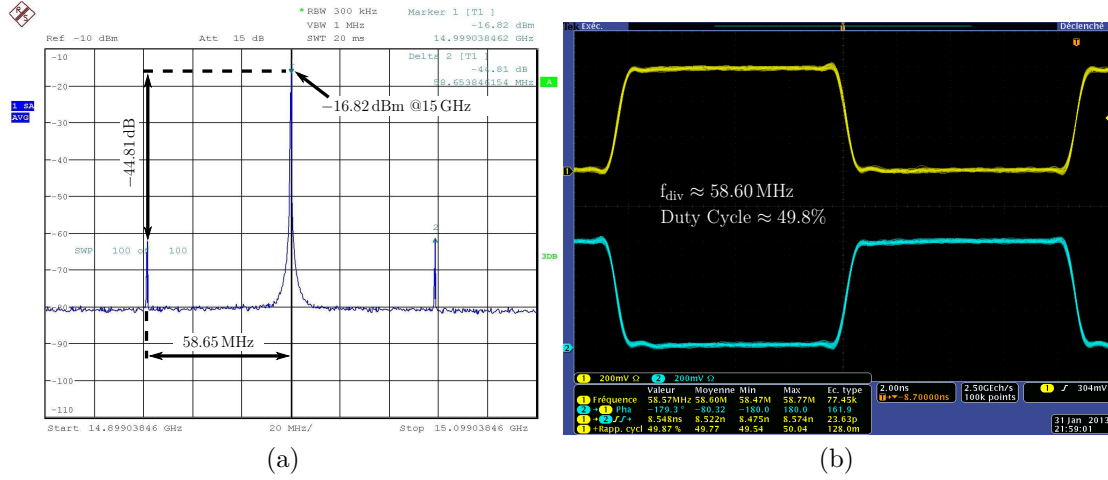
RBW 300 kHz
VBW 1 MHz
SWT 20 ms
Marker 1 [T1]
-16.82 dBm
14.999038462 GHz
Ref -10 dBm
Att 15 dB
Delta 2 [T1]
-44.81 dB
58.653846154 MHz
A
1 SA
AVG
-10
-20
-30
-40
-50
-60
-70
-80
-90
-100
-110
$-16.82\,\text{dBm}$ @15 GHz
$-44.81\,\text{dB}$
SWP 100 of 100
2
3DB
$58.65\,\text{MHz}$
Start 14.89903846 GHz
20 MHz/
Stop 15.09903846 GHz
(a)

Tek Exéc.
Déclenché
T
1
$f_{div} \approx 58.60\,\text{MHz}$
Duty Cycle $\approx 49.8\%$
2
1 200mV Ω 2 200mV Ω
| | Valeur | Moyenne | Min | Max | Ec. type |
|---|---|---|---|---|---|
| 1 Fréquence | 58.57MHz | 58.60M | 58.47M | 58.77M | 77.45k |
| 2→1 Pha | −179.3 ° | −80.32 | −180.0 | 180.0 | 161.9 |
| 1→2 ʃʃ+ | 8.548ns | 8.522n | 8.475n | 8.574n | 23.63p |
| 1 +Rapp. cycl | 49.87 % | 49.77 | 49.54 | 50.04 | 128.0m |
2.00ns
-8.70000ns
2.50GEch/s
100k points
1 ʃ 304mV
31 Jan 2013
21:59:01
(b)